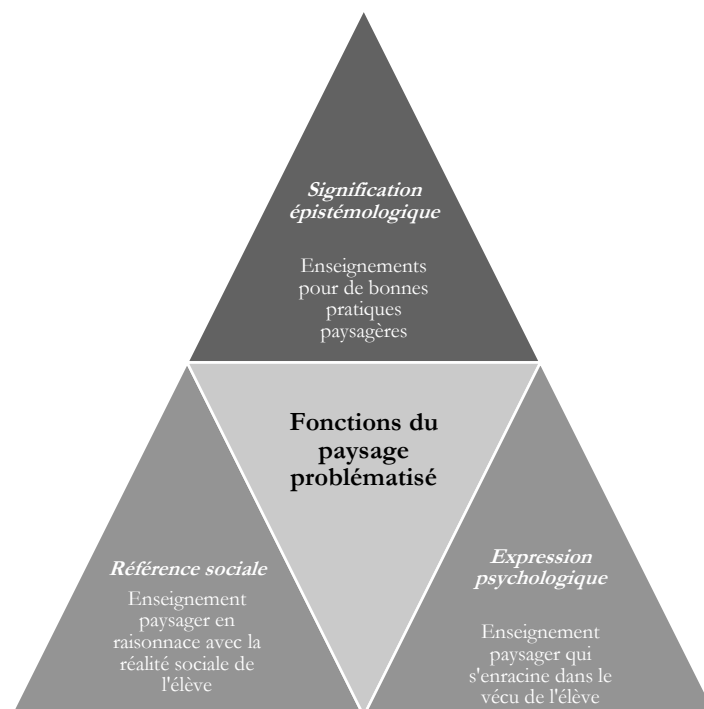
Signification épistémologique

Enseignements pour de bonnes pratiques paysagères

Fonctions du paysage problématisé

Référence sociale

Enseignement paysager en raisonnace avec la réalité sociale de l'élève

Expression psychologique

Enseignement paysager qui s'enracine dans le vécu de l'élève